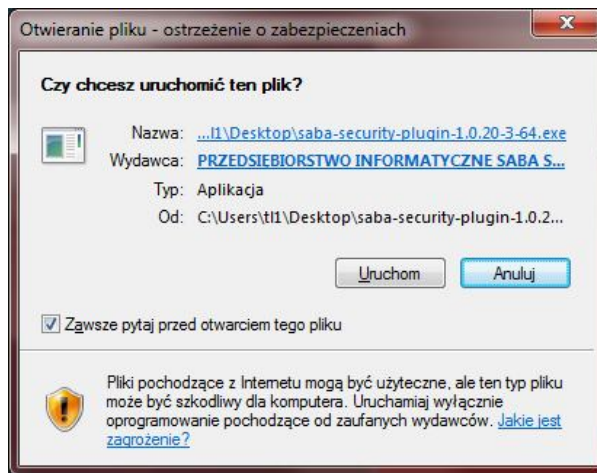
Otwieranie pliku - ostrzeżenie o zabezpieczeniach

Czy chcesz uruchomić ten plik?

Nazwa: ...l1\Desktop\saba-security-plugin-1.0.20-3-64.exe
Wydawca: PRZEDSIEBIORSTWO INFORMATYCZNE SABA S...
Typ: Aplikacja
Od: C:\Users\tl1\Desktop\saba-security-plugin-1.0.2...

Uruchom Anuluj

Zawsze pytaj przed otwarciem tego pliku

Pliki pochodzące z Internetu mogą być użyteczne, ale ten typ pliku może być szkodliwy dla komputera. Uruchamiaj wyłącznie oprogramowanie pochodzące od zaufanych wydawców. Jakie jest zagrożenie?